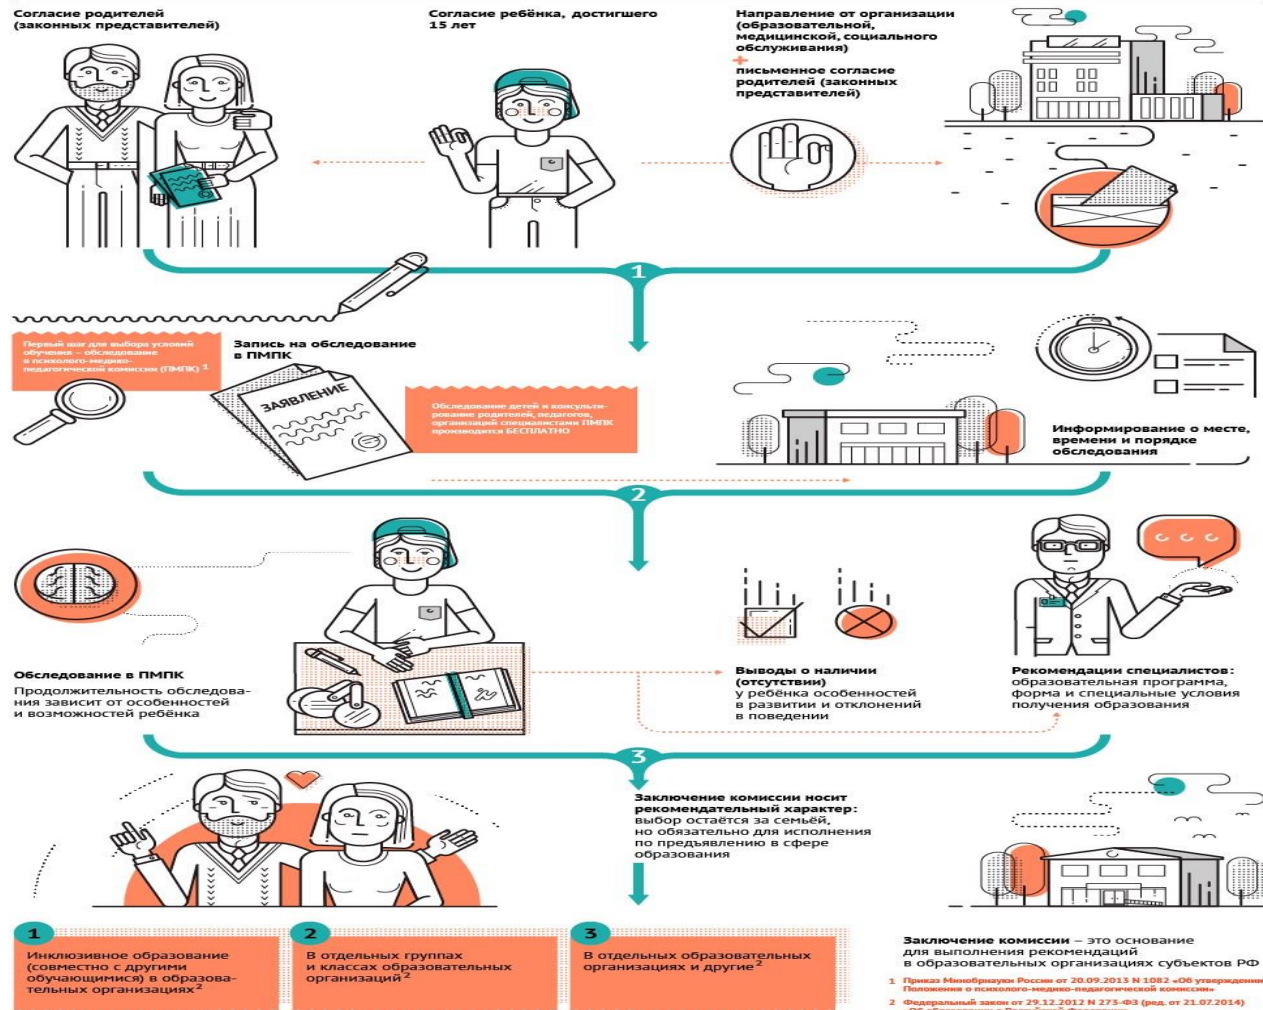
Согласие родителей (законных представителей)

Согласие ребёнка, достигшего 15 лет

Направление от организации (образовательной, медицинской, социального обслуживания)
+
письменное согласие родителей (законных представителей)

1

Первый шаг для выбора условий обучения – обследование в психолого-медико-педагогической комиссии (ПМПК) $^1$

Запись на обследование в ПМПК

ЗАЯВЛЕНИЕ

Обследование детей и консультирование родителей, педагогов, организаций специалистами ПМПК производится БЕСПЛАТНО

Информирование о месте, времени и порядке обследования

2

Обследование в ПМПК
Продолжительность обследования зависит от особенностей и возможностей ребёнка

Выводы о наличии (отсутствии) у ребёнка особенностей в развитии и отклонений в поведении

Рекомендации специалистов: образовательная программа, форма и специальные условия получения образования

3

Заключение комиссии носит рекомендательный характер: выбор остаётся за семьёй, но обязательно для исполнения по предъявлению в сфере образования

1
Инклюзивное образование (совместно с другими обучающимися) в образовательных организациях$^2$

2
В отдельных группах и классах образовательных организаций$^2$

3
В отдельных образовательных организациях и другие$^2$

Заключение комиссии – это основание для выполнения рекомендаций в образовательных организациях субъектов РФ

1 Приказ Минобрнауки России от 20.09.2013 N 1082 «Об утверждении Положения о психолого-медико-педагогической комиссии»

2 Федеральный закон от 29.12.2012 N 273-ФЗ (ред. от 21.07.2014) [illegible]